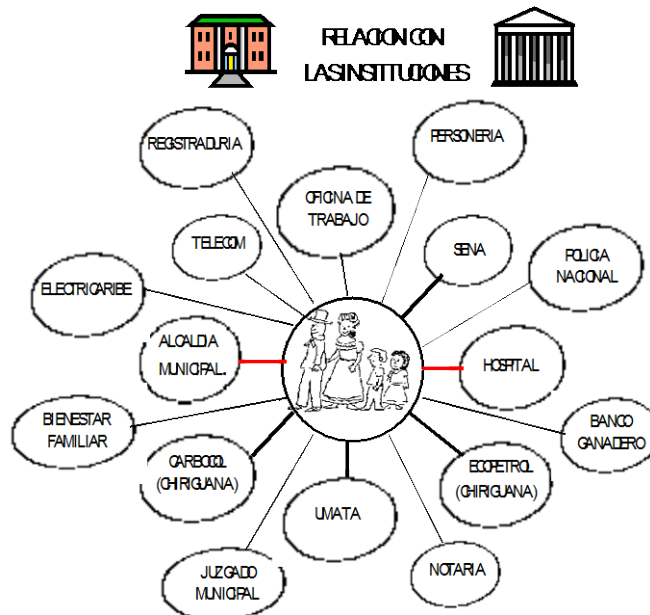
RELACION CON LAS INSTITUCIONES

REGISTRADURIA

PERSONERIA

OFICINA DE TRABAJO

TELECOM

SENA

POLICIA NACIONAL

ELECTRICARIBE

ALCALDIA MUNICIPAL.

HOSPITAL

BIENESTAR FAMILIAR

BANCO GANADERO

CARBOCOL (CHIRIGUANA)

ECOPETROL (CHIRIGUANA)

UMATA

JUZGADO MUNICIPAL

NOTARIA